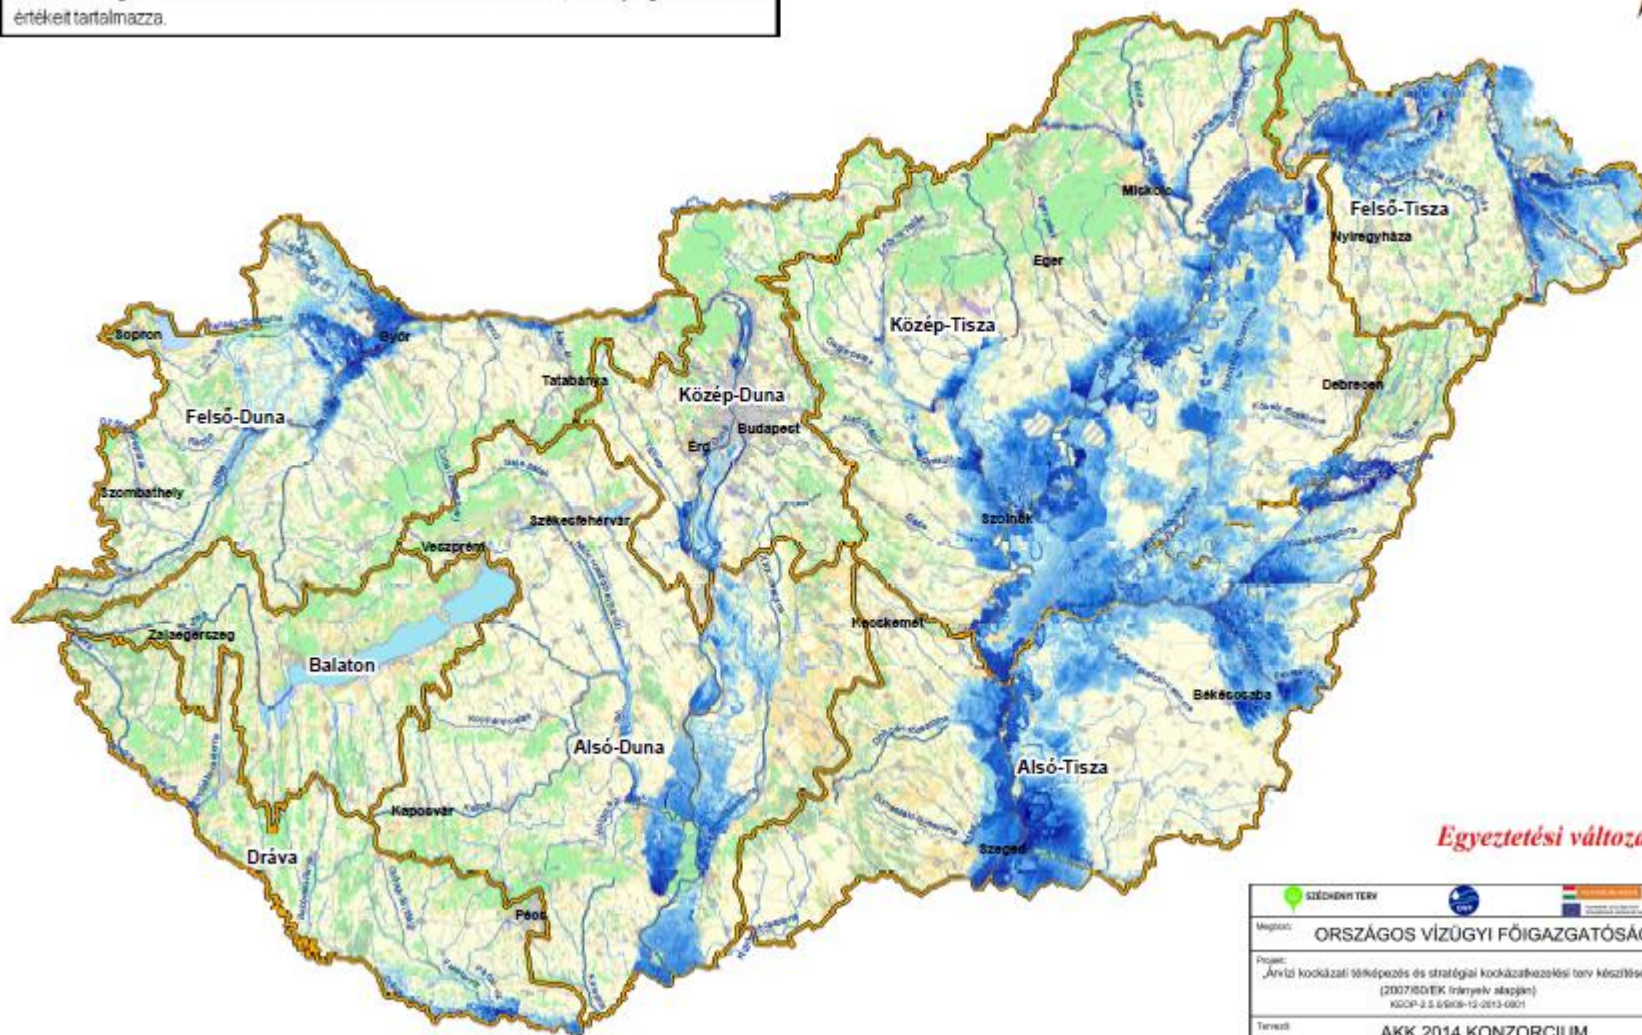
értékeit tartalmazza.

Felső-Tisza
Nyíregyháza
Miskolc
Eger
Közép-Tisza
Debrecen
Sopron
Győr
Tatabánya
Közép-Duna
Felső-Duna
Budapest
Érd
Szombathely
Székesfehérvár
Szolnok
Veszprém
Kecskemét
Zalaegerszeg
Balaton
Békéscsaba
Alsó-Duna
Alsó-Tisza
Kaposvár
Dráva
Szeged
Pécs

Egyeztetési változa

SZÉCHENYI TERV
Megbízó:
ORSZÁGOS VÍZÜGYI FŐIGAZGATÓSÁG
Projekt:
„Árvízi kockázati térképezés és stratégiai kockázatkezelési terv készítése (2007/60/EK Irányelv alapján)
KEOP-2.5.0/B/09-12-2013-0001
Tervező:
AKK 2014 KONZORCIUM